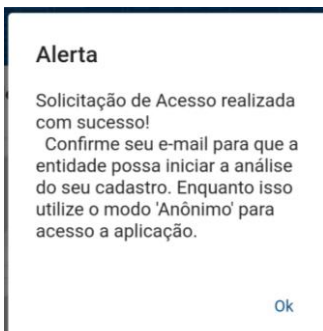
Alerta

Solicitação de Acesso realizada com sucesso!
Confirme seu e-mail para que a entidade possa iniciar a análise do seu cadastro. Enquanto isso utilize o modo 'Anônimo' para acesso a aplicação.

Ok